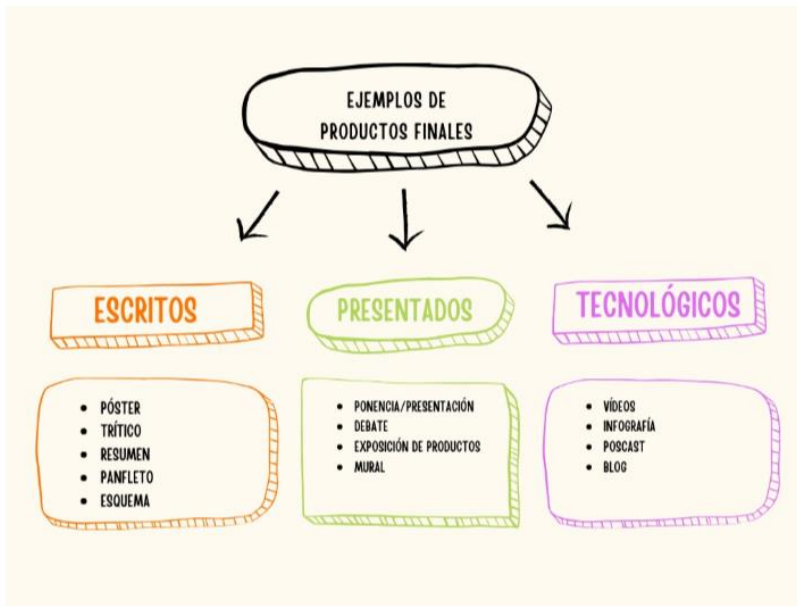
EJEMPLOS DE PRODUCTOS FINALES

ESCRITOS

- PÓSTER
- TRÍTICO
- RESUMEN
- PANFLETO
- ESQUEMA

PRESENTADOS

- PONENCIA/PRESENTACIÓN
- DEBATE
- EXPOSICIÓN DE PRODUCTOS
- MURAL

TECNOLÓGICOS

- VÍDEOS
- INFOGRAFÍA
- POSCAST
- BLOG